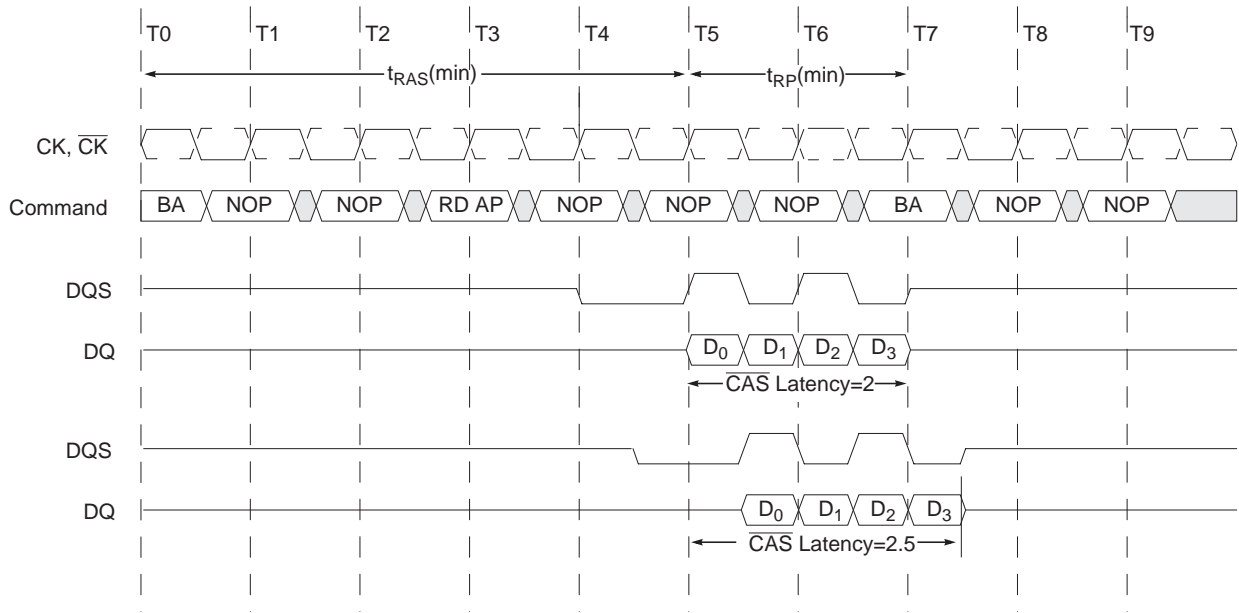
T0 T1 T2 T3 T4 T5 T6 T7 T8 T9

$t_{RAS}$(min)

$t_{RP}$(min)

CK, $\overline{CK}$

Command

BA NOP NOP RD AP NOP NOP NOP BA NOP NOP

DQS

DQ

$D_0$ $D_1$ $D_2$ $D_3$

$\overline{CAS}$ Latency=2

DQS

DQ

$D_0$ $D_1$ $D_2$ $D_3$

$\overline{CAS}$ Latency=2.5